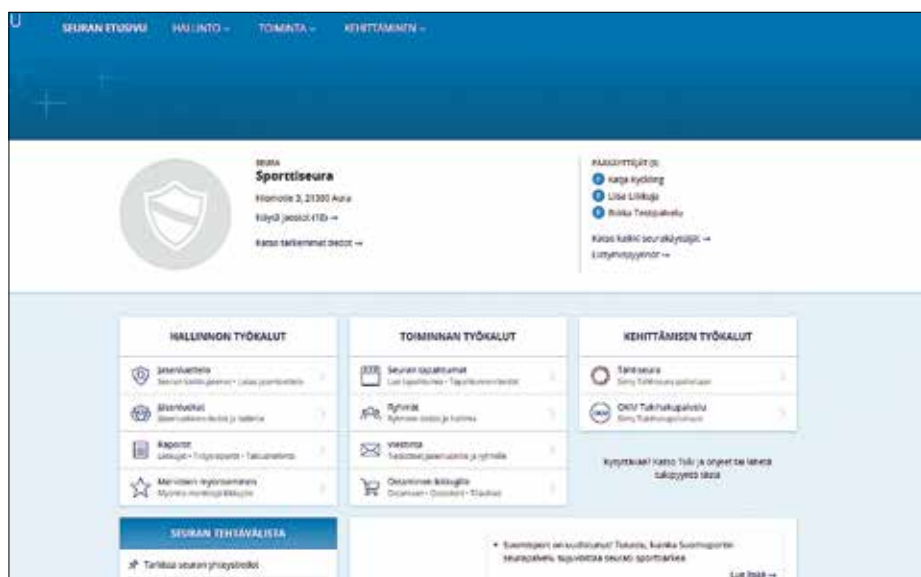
SEURAN ETUSIVU HALLINTO ⌄ TOIMINTA ⌄ KEHITTÄMINEN ⌄

SEURA
Sporttiseura
Kiomotie 3, 21380 Aura
Käytä jäsiosi (10) →
Katso tarkemmat tiedot →

PÄÄKÄYTTÄJÄT (3)
Katja Kydding
Liisa Liittoja
Riikka Testipalvelu
Katso kaikki seurakäyttäjät →
Liittymispyynnöt →

HALLINNON TYÖKALUT
Jäsenluettelo
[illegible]
Jäsenkutsut
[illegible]
Raportit
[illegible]
Merkitsen myöntäminen
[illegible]

TOIMINNAN TYÖKALUT
Seuran tapahtumat
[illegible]
Ryhmät
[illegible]
Viestintä
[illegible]
Oscarinnen Kirjaudu
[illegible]

KEHITTÄMISEN TYÖKALUT
Tähtiseura
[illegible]
OKM Tukihakupalvelu
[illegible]

Kysyttävää? Katso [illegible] ja ohjeet tai lähetä tukipyyntö täältä

SEURAN TEHTÄVÄLISTA
Tarkista seuran yhteystiedot

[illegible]
Lue lisää →